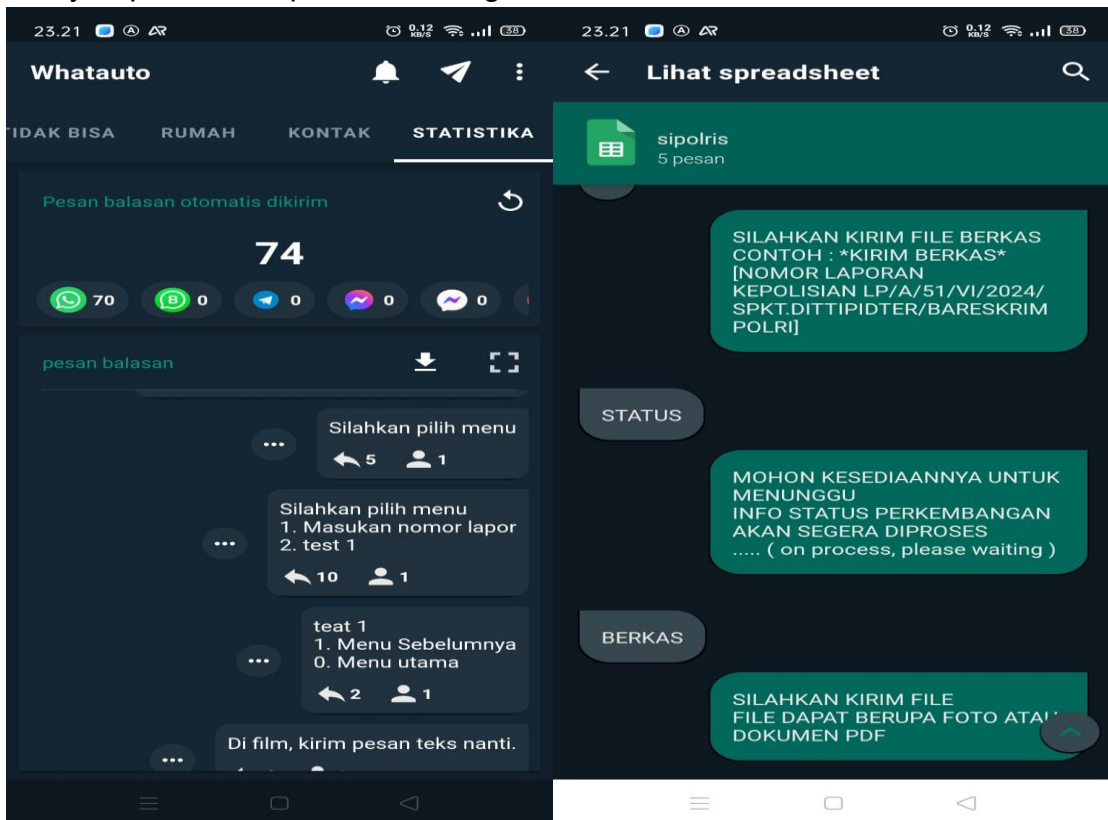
23.21 0.12 KB/S 38

Whatauto

TIDAK BISA RUMAH KONTAK STATISTIKA

Pesan balasan otomatis dikirim

74

70 0 0 0 0

pesan balasan

Silahkan pilih menu
5 1

Silahkan pilih menu
1. Masukan nomor lapor
2. test 1
10 1

teat 1
1. Menu Sebelumnya
0. Menu utama
2 1

Di film, kirim pesan teks nanti.

23.21 0.12 KB/S 38

Lihat spreadsheet

sipolris
5 pesan

SILAHKAN KIRIM FILE BERKAS CONTOH : *KIRIM BERKAS* [NOMOR LAPORAN KEPOLISIAN LP/A/51/VI/2024/ SPKT.DITTIPIDTER/BARESKRIM POLRI]

STATUS

MOHON KESEDIAANNYA UNTUK MENUNGGU
INFO STATUS PERKEMBANGAN
AKAN SEGERA DIPROSES
..... ( on process, please waiting )

BERKAS

SILAHKAN KIRIM FILE
FILE DAPAT BERUPA FOTO ATAU
DOKUMEN PDF